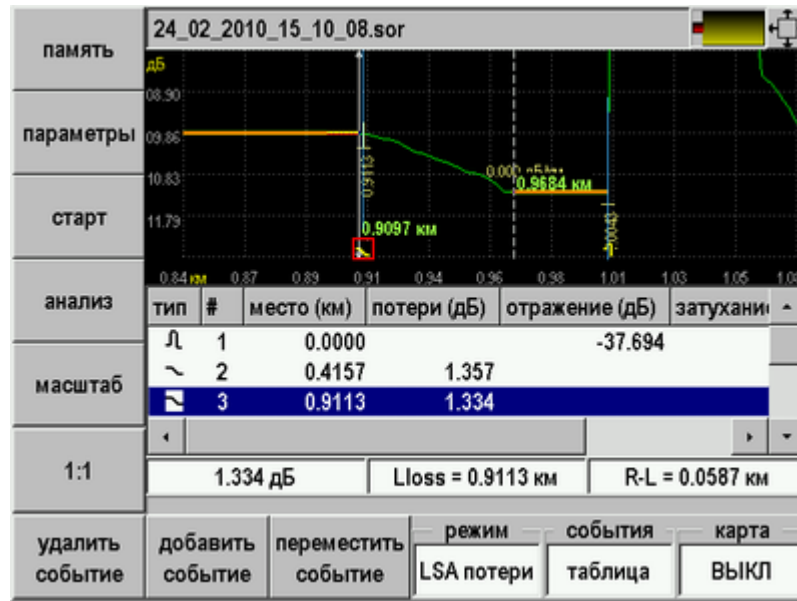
память

параметры

старт

анализ

масштаб

1:1

24_02_2010_15_10_08.sor

дБ
08.90
09.86
10.83
11.79

0.9113
0.9097 км
0.000 дБ
0.9684 км
1.0043

0.84 км 0.87 0.89 0.91 0.94 0.96 0.98 1.01 1.03 1.05 1.0

| тип | # | место (км) | потери (дБ) | отражение (дБ) | затухани |
|---|---|---|---|---|---|
| | 1 | 0.0000 | | -37.694 | |
| | 2 | 0.4157 | 1.357 | | |
| | 3 | 0.9113 | 1.334 | | |

1.334 дБ | Lloss = 0.9113 км | R-L = 0.0587 км

удалить событие | добавить событие | переместить событие | режим LSA потери | события таблица | карта ВЫКЛ